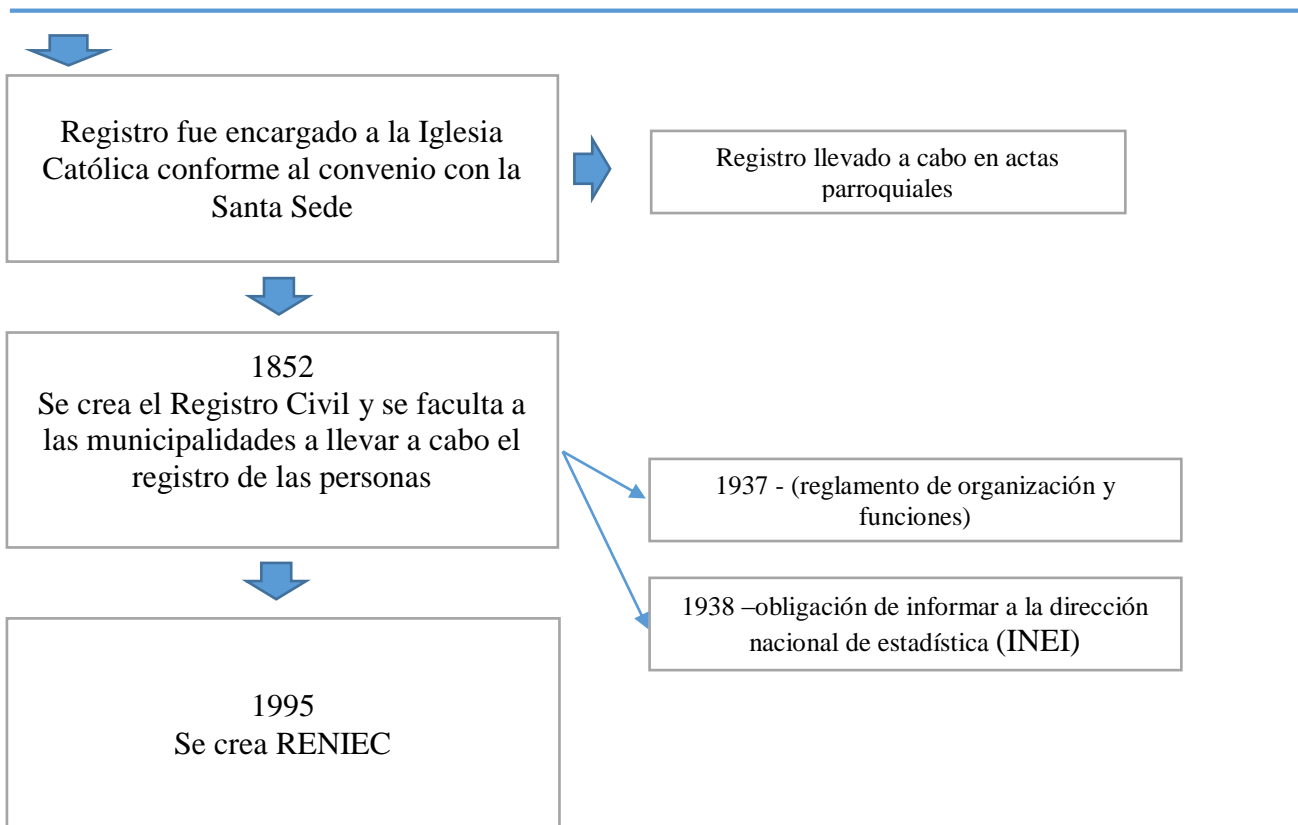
Registro fue encargado a la Iglesia Católica conforme al convenio con la Santa Sede

Registro llevado a cabo en actas parroquiales

1852
Se crea el Registro Civil y se faculta a las municipalidades a llevar a cabo el registro de las personas

1937 - (reglamento de organización y funciones)

1938 –obligación de informar a la dirección nacional de estadística (INEI)

1995
Se crea RENIEC